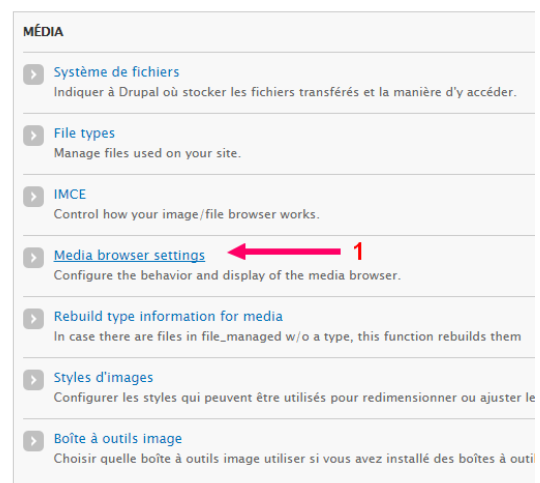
MÉDIA

Système de fichiers
Indiquer à Drupal où stocker les fichiers transférés et la manière d'y accéder.

File types
Manage files used on your site.

IMCE
Control how your image/file browser works.

Media browser settings
Configure the behavior and display of the media browser.

1

Rebuild type information for media
In case there are files in file_managed w/o a type, this function rebuilds them

Styles d'images
Configurer les styles qui peuvent être utilisés pour redimensionner ou ajuster le

Boîte à outils image
Choisir quelle boîte à outils image utiliser si vous avez installé des boîtes à outi